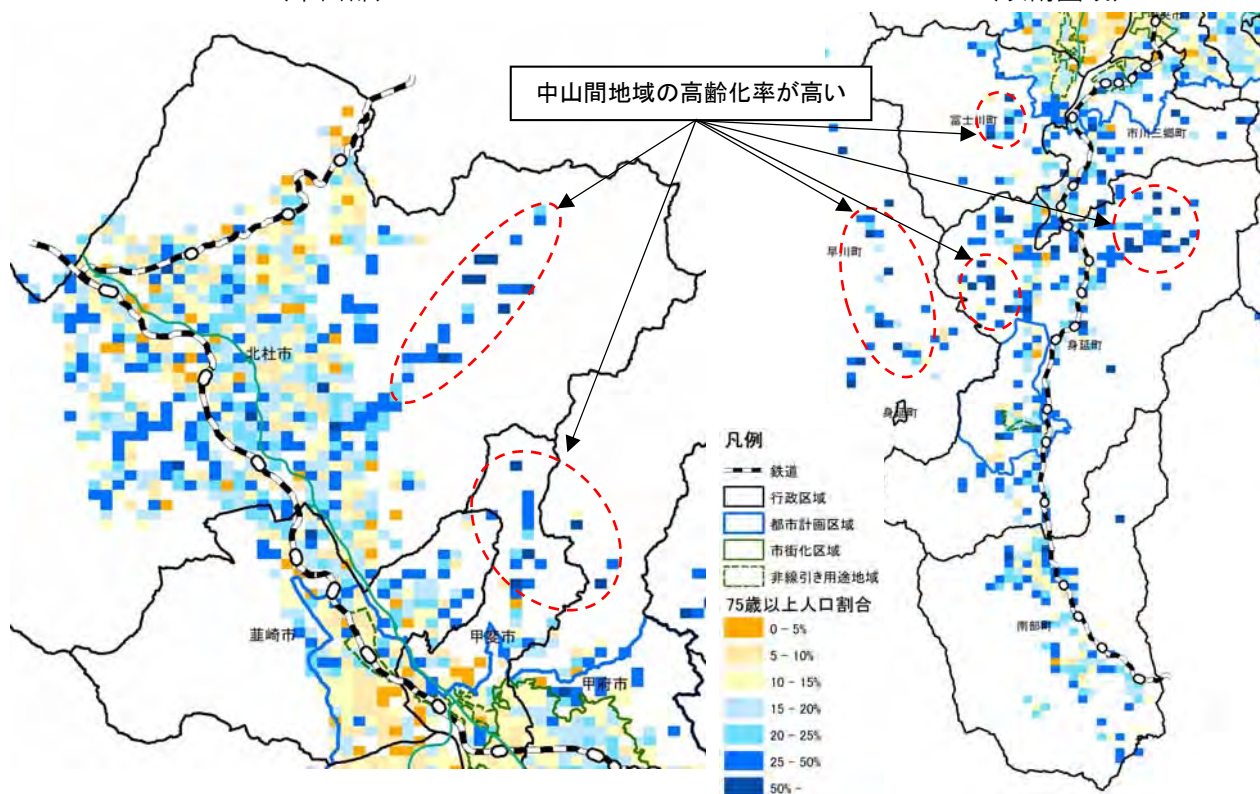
中山間地域の高齢化率が高い

富士川町

市川三郷町

早川町

身延町

北杜市

身延町

韮崎市

甲斐市

甲府市

南部町

凡例

鉄道

行政区域

都市計画区域

市街化区域

非線引き用途地域

75歳以上人口割合

0 - 5%

5 - 10%

10 - 15%

15 - 20%

20 - 25%

25 - 50%

50% -